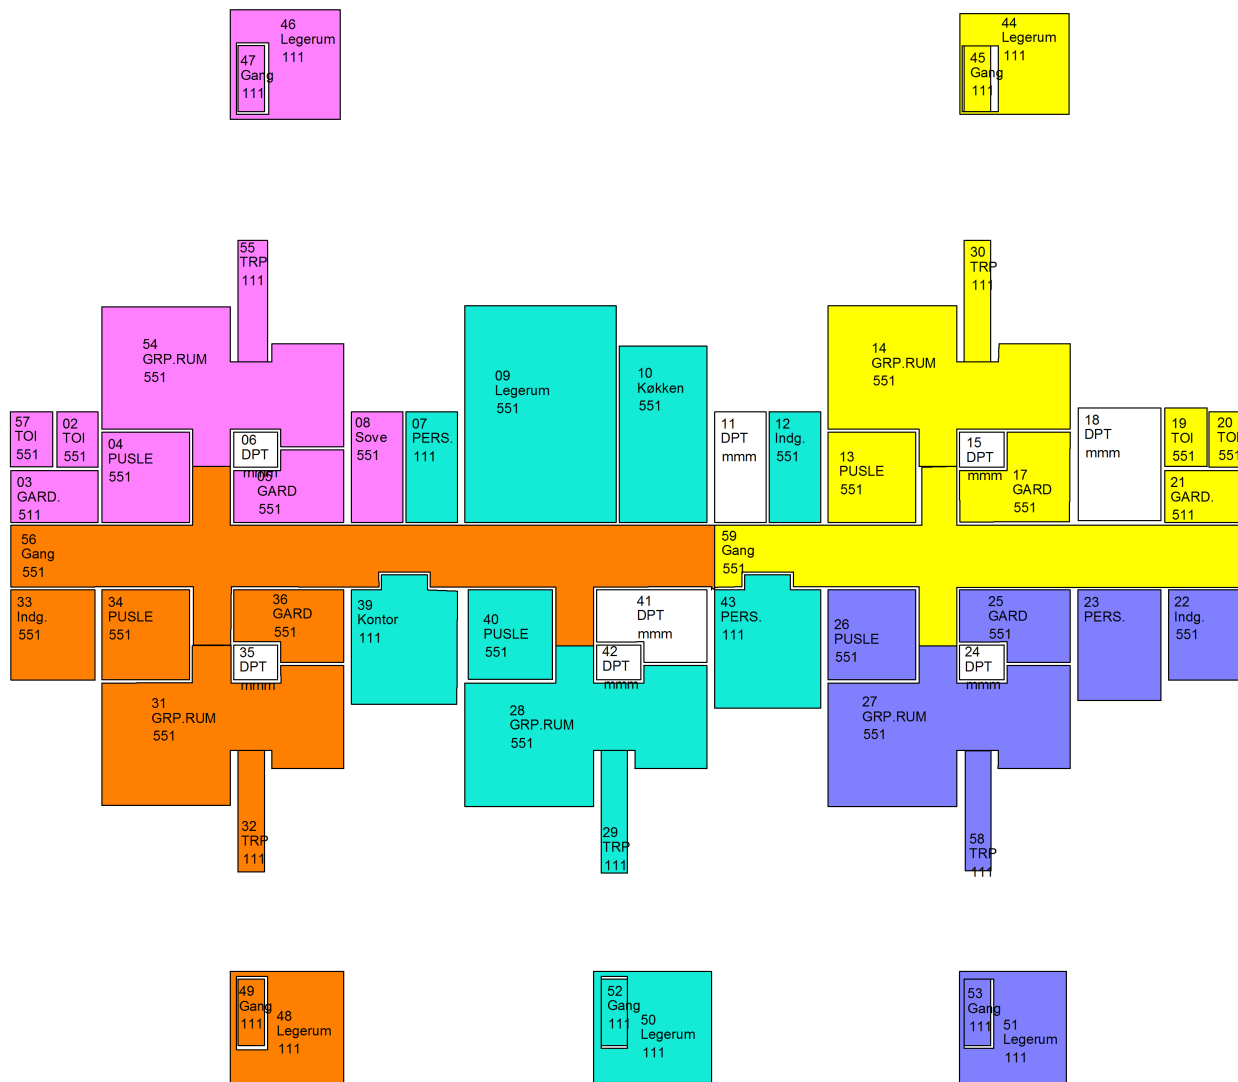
46
Legerum
111

47
Gang
111

44
Legerum
111

45
Gang
111

55
TRP
111

54
GRP.RUM
551

09
Legerum
551

10
Køkken
551

30
TRP
111

14
GRP.RUM
551

57
TOI
551

02
TOI
551

04
PUSLE
551

06
DPT
mmm

05
GARD
551

08
Sove
551

07
PERS.
111

11
DPT
mmm

12
Indg.
551

13
PUSLE
551

15
DPT
mmm

17
GARD
551

18
DPT
mmm

19
TOI
551

20
TOI
551

03
GARD.
511

21
GARD.
511

56
Gang
551

59
Gang
551

33
Indg.
551

34
PUSLE
551

36
GARD
551

35
DPT
mmm

39
Kontor
111

40
PUSLE
551

41
DPT
mmm

42
DPT
mmm

43
PERS.
111

26
PUSLE
551

25
GARD
551

24
DPT
mmm

23
PERS.

22
Indg.
551

31
GRP.RUM
551

28
GRP.RUM
551

27
GRP.RUM
551

32
TRP
111

29
TRP
111

58
TRP
111

49
Gang
111

48
Legerum
111

52
Gang
111

50
Legerum
111

53
Gang
111

51
Legerum
111